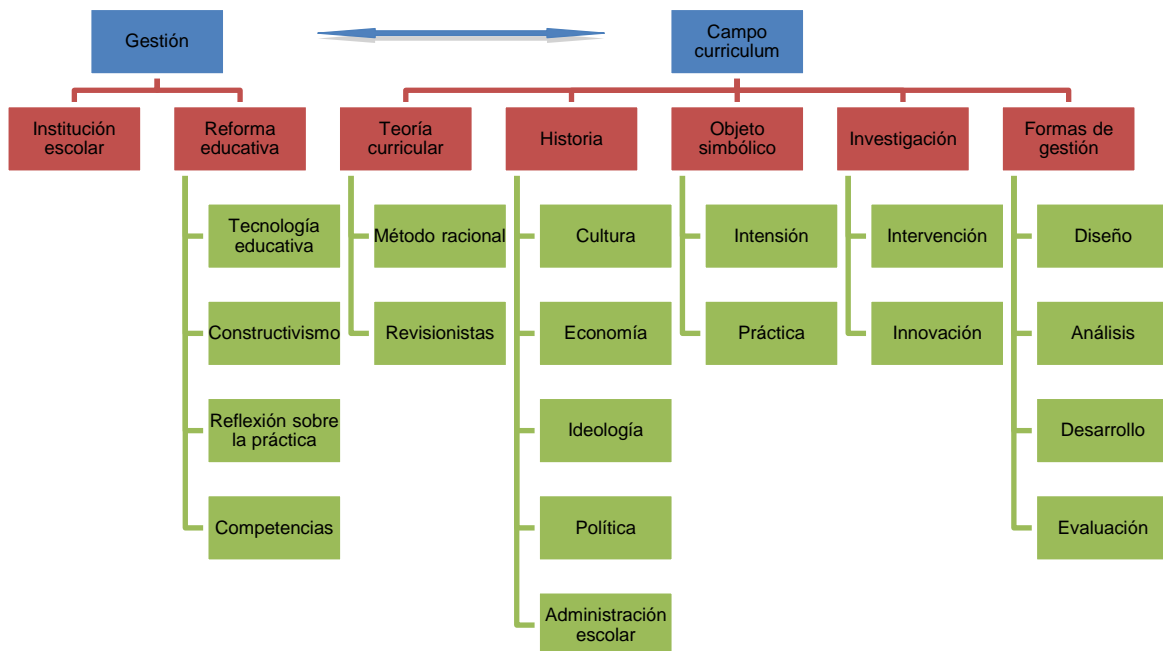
Gestión

Campo curriculum

Institución escolar

Reforma educativa

Tecnología educativa

Constructivismo

Reflexión sobre la práctica

Competencias

Teoría curricular

Método racional

Revisionistas

Historia

Cultura

Economía

Ideología

Política

Administración escolar

Objeto simbólico

Intensión

Práctica

Investigación

Intervención

Innovación

Formas de gestión

Diseño

Análisis

Desarrollo

Evaluación